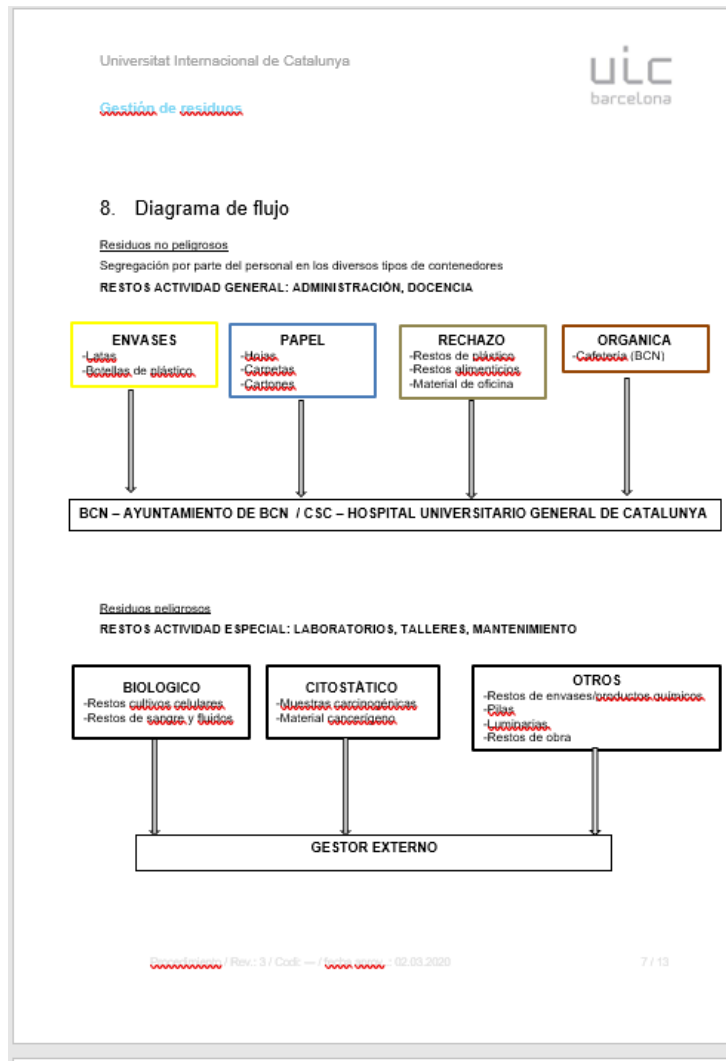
Universitat Internacional de Catalunya

uic barcelona

Gestión de residuos

8. Diagrama de flujo

Residuos no peligrosos

Segregación por parte del personal en los diversos tipos de contenedores

RESTOS ACTIVIDAD GENERAL: ADMINISTRACIÓN, DOCENCIA

ENVASES
-Latas
-Botellas de plástico

PAPEL
-Hojas
-Carpetas
-Cartones

RECHAZO
-Restos de plástico
-Restos alimenticios
-Material de oficina

ORGANICA
-Cafetería (BCN)

BCN – AYUNTAMIENTO DE BCN / CSC – HOSPITAL UNIVERSITARIO GENERAL DE CATALUNYA

Residuos peligrosos

RESTOS ACTIVIDAD ESPECIAL: LABORATORIOS, TALLERES, MANTENIMIENTO

BIOLOGICO
-Restos cultivos celulares
-Restos de sangre y fluidos

CITOSTÁTICO
-Muestras carcinogénicas
-Material cancerígeno

OTROS
-Restos de envases/productos químicos
-Pilas
-Luminarias
-Restos de obra

GESTOR EXTERNO

Procedimiento / Rev.: 3 / Codi: — / fecha aprov. : 02.03.2020

7 / 13